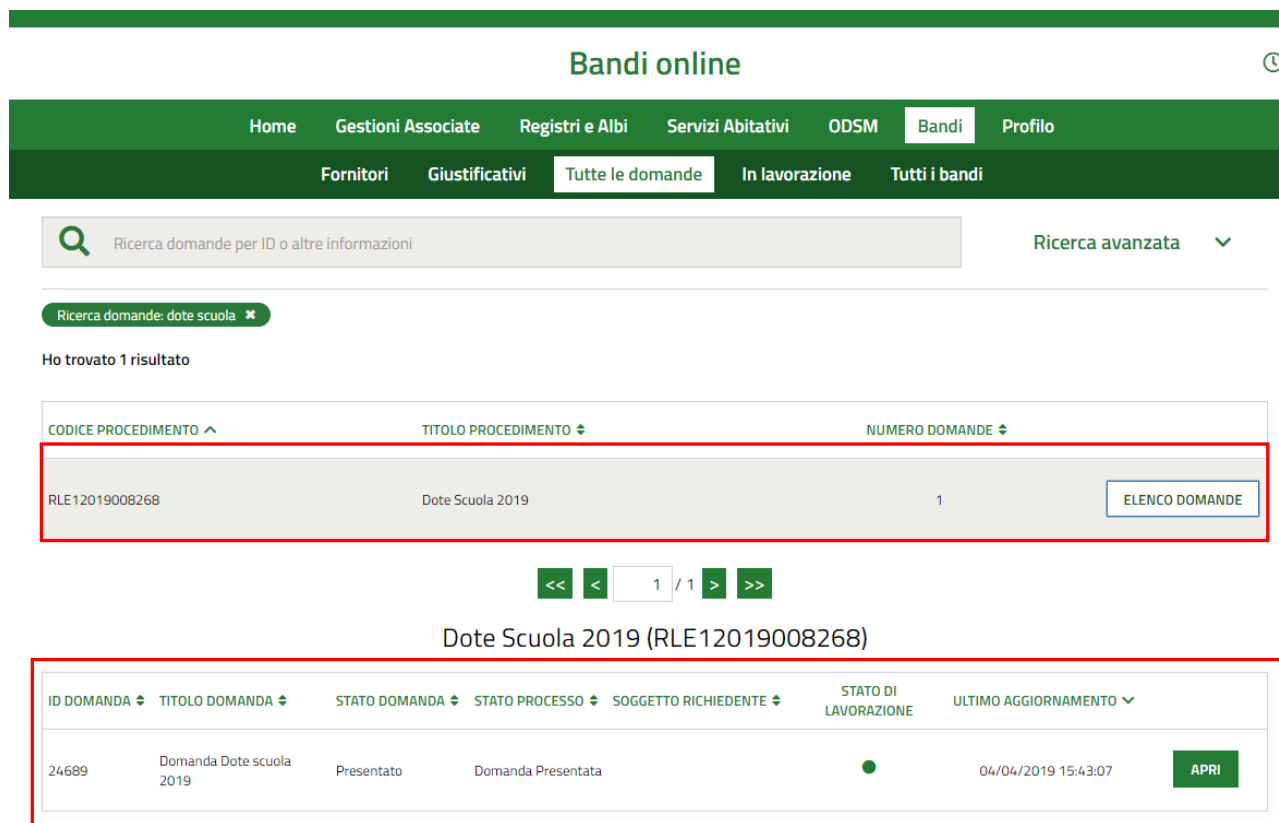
Bandi online

Home Gestioni Associate Registri e Albi Servizi Abitativi ODSM Bandi Profilo

Fornitori Giustificativi Tutte le domande In lavorazione Tutti i bandi

Ricerca domande per ID o altre informazioni

Ricerca avanzata

Ricerca domande: dote scuola ✖

Ho trovato 1 risultato

| CODICE PROCEDIMENTO | TITOLO PROCEDIMENTO | NUMERO DOMANDE | |
|---|---|---|---|
| RLE12019008268 | Dote Scuola 2019 | 1 | ELENCO DOMANDE |

<< < 1 / 1 > >>

Dote Scuola 2019 (RLE12019008268)

| ID DOMANDA | TITOLO DOMANDA | STATO DOMANDA | STATO PROCESSO | SOGGETTO RICHIEDENTE | STATO DI LAVORAZIONE | ULTIMO AGGIORNAMENTO | |
|---|---|---|---|---|---|---|---|
| 24689 | Domanda Dote scuola 2019 | Presentato | Domanda Presentata | | ● | 04/04/2019 15:43:07 | APRI |